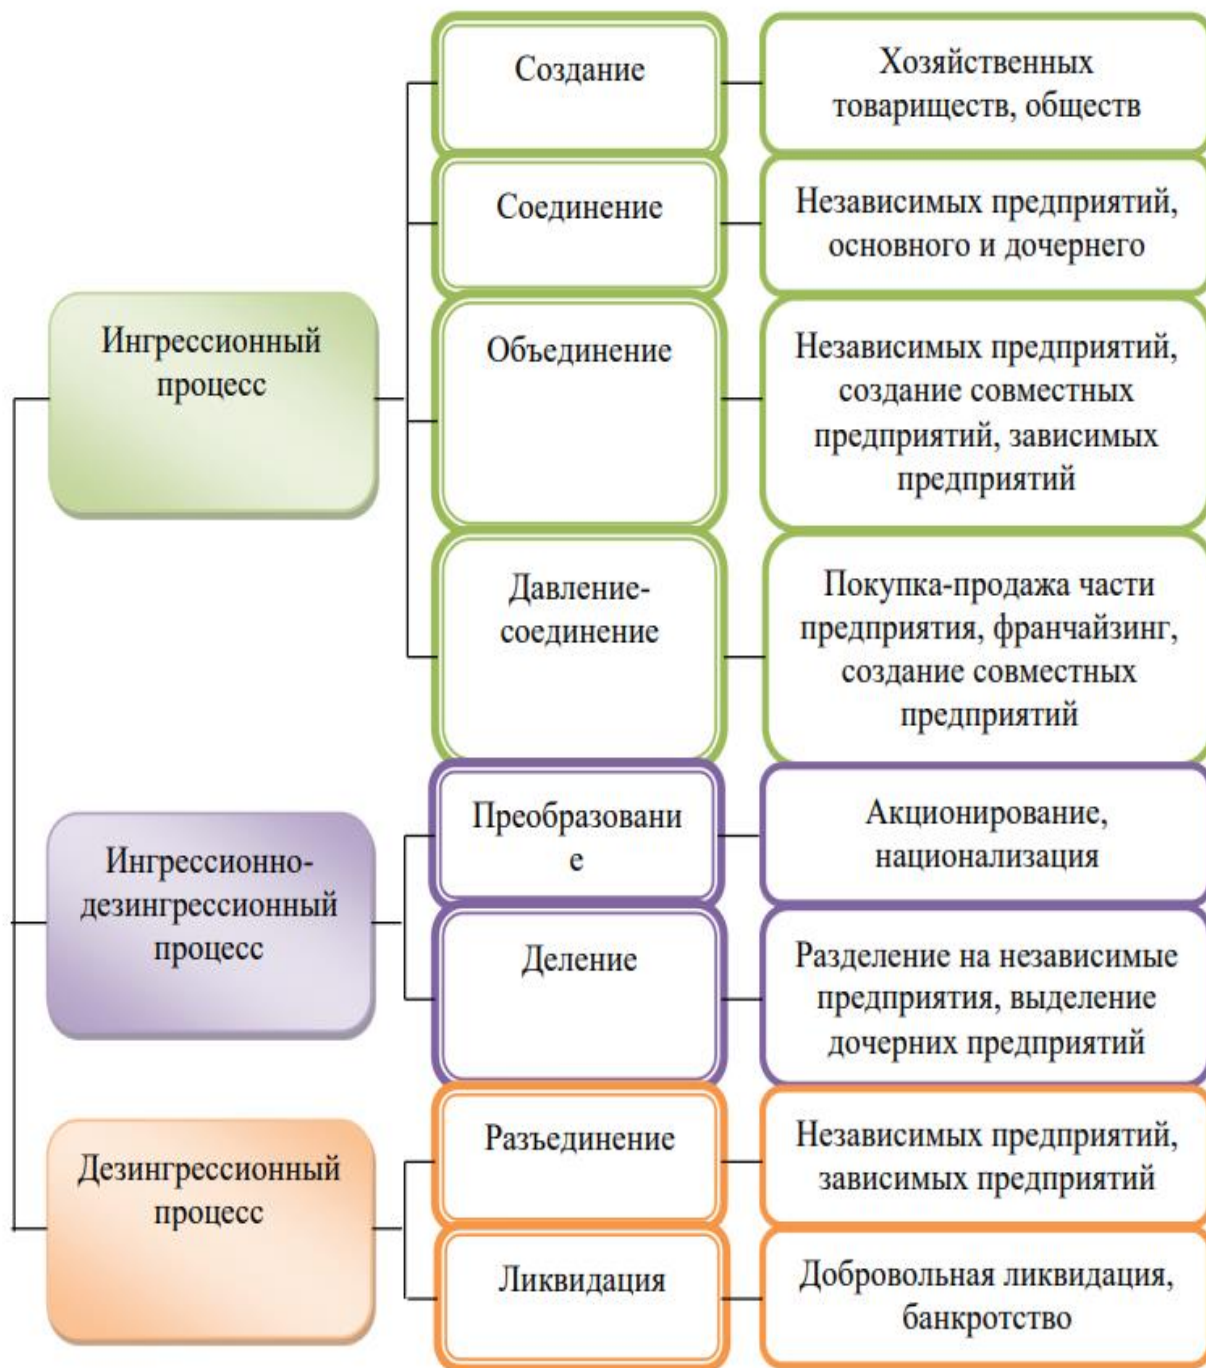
Ингрессионный процесс

Создание

Хозяйственных товариществ, обществ

Соединение

Независимых предприятий, основного и дочернего

Объединение

Независимых предприятий, создание совместных предприятий, зависимых предприятий

Давление-соединение

Покупка-продажа части предприятия, франчайзинг, создание совместных предприятий

Ингрессионно-дезингрессионный процесс

Преобразовани е

Акционирование, национализация

Деление

Разделение на независимые предприятия, выделение дочерних предприятий

Дезингрессионный процесс

Разъединение

Независимых предприятий, зависимых предприятий

Ликвидация

Добровольная ликвидация, банкротство